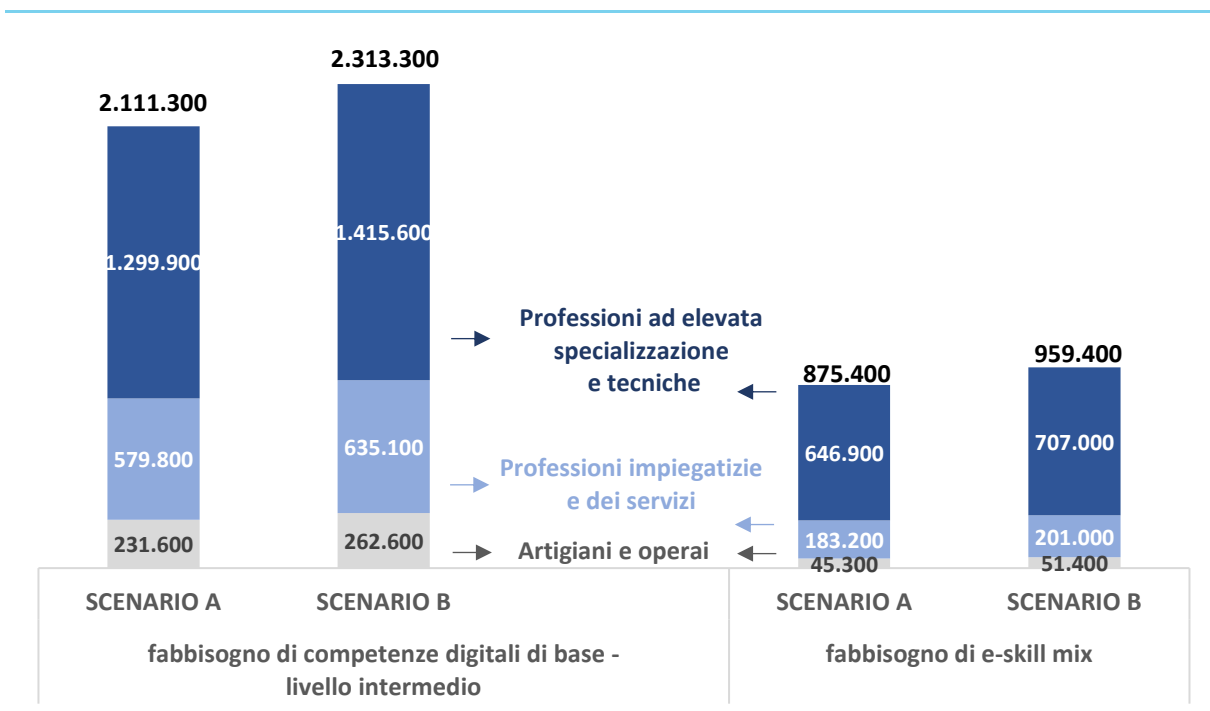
2.111.300

2.313.300

1.299.900

1.415.600

579.800

635.100

231.600

262.600

Professioni ad elevata specializzazione e tecniche

Professioni impiegatizie e dei servizi

Artigiani e operai

875.400

959.400

646.900

707.000

183.200

201.000

45.300

51.400

SCENARIO A

SCENARIO B

SCENARIO A

SCENARIO B

fabbisogno di competenze digitali di base - livello intermedio

fabbisogno di e-skill mix